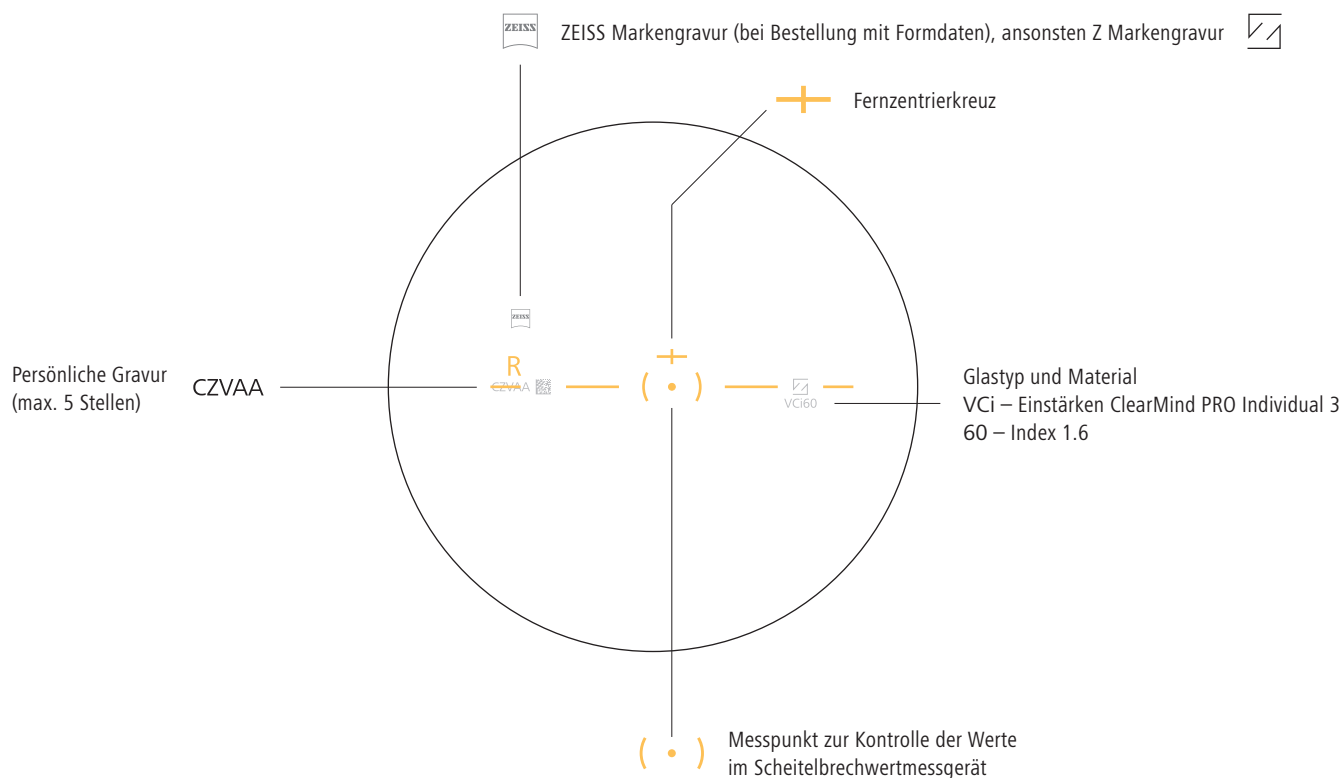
ZEISS

ZEISS Markengravur (bei Bestellung mit Formdaten), ansonsten Z Markengravur

Fernzentrierkreuz

ZEISS

R

Persönliche Gravur (max. 5 Stellen)

CZVAA

CZVAA

VCi60

Glastyp und Material
VCi – Einstärken ClearMind PRO Individual 3
60 – Index 1.6

Messpunkt zur Kontrolle der Werte im Scheitelbrechwertmessgerät